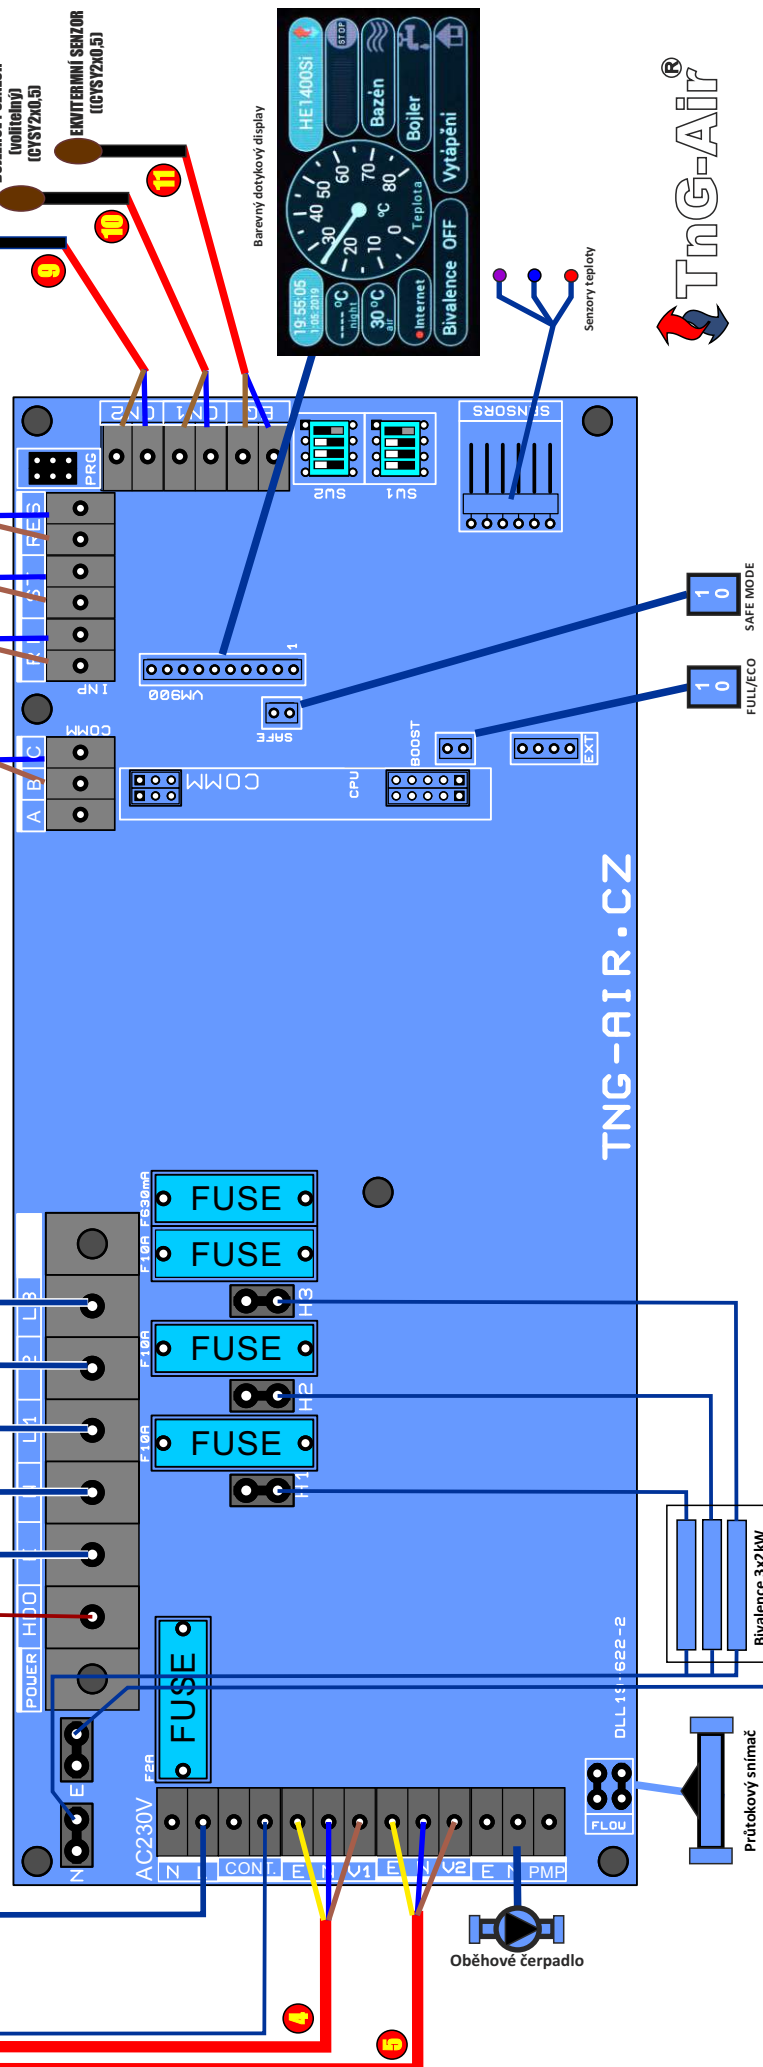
(volitelný)
(CYSY2x0,5)

EKVITERMNÍ SENZOR
((CYSY2x0,5)

Barevný dotykový display

HE1400Si
STOP
Bazén
Bojler
Vytápění
Bivalence OFF
Teplota
19:55:05
1.05.2019
----°C night
30°C air
Internet

TnG-Air®

Senzory teploty

9
10
11

CN2 CN1 EQ
PRG
SU2 SU1
SENSORS
S E 1 S 1 R
INP
VM900
1
SAFE
COMM
A B C
COMM
CPU
BOOST
EXT

1 0 SAFE MODE
1 0 FULL/ECO

TNG-AIR.CZ

F630mA FUSE
F10A FUSE
H3
F10A FUSE
H2
F10A FUSE
H1

L3 L2 L1 N E HDO POWER
FUSE
F2A
E N
AC230V N L CONT. E N V1 E N V2 E N PMP
FLOW
DLL1 622-2

Bivalence 3x2kW
Průtokový snímač
Oběhové čerpadlo

4
5